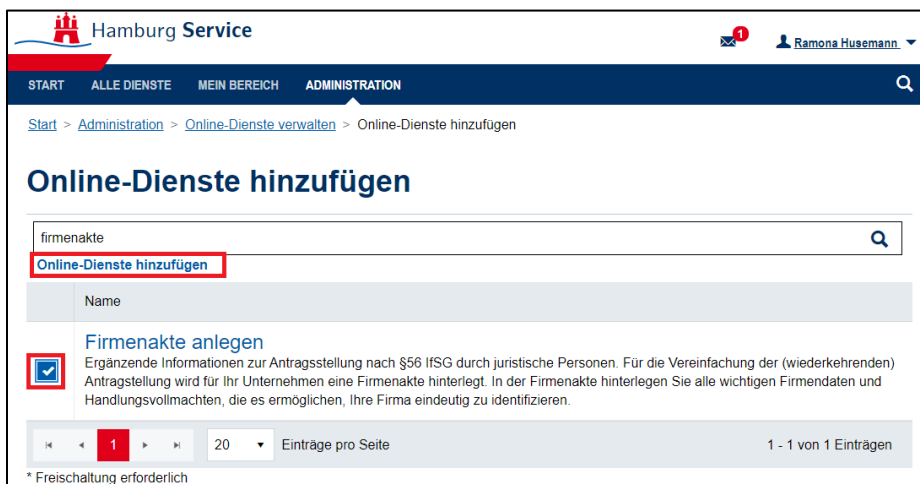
Hamburg Service

1

Ramona Husemann

START ALLE DIENSTE MEIN BEREICH ADMINISTRATION

Start > Administration > Online-Dienste verwalten > Online-Dienste hinzufügen

Online-Dienste hinzufügen

firmenakte

Online-Dienste hinzufügen

| | Name |
|---|---|
| | Firmenakte anlegen<br>Ergänzende Informationen zur Antragsstellung nach §56 IfSG durch juristische Personen. Für die Vereinfachung der (wiederkehrenden) Antragstellung wird für Ihr Unternehmen eine Firmenakte hinterlegt. In der Firmenakte hinterlegen Sie alle wichtigen Firmendaten und Handlungsvollmachten, die es ermöglichen, Ihre Firma eindeutig zu identifizieren. |

1 20 Einträge pro Seite 1 - 1 von 1 Einträgen

* Freischaltung erforderlich